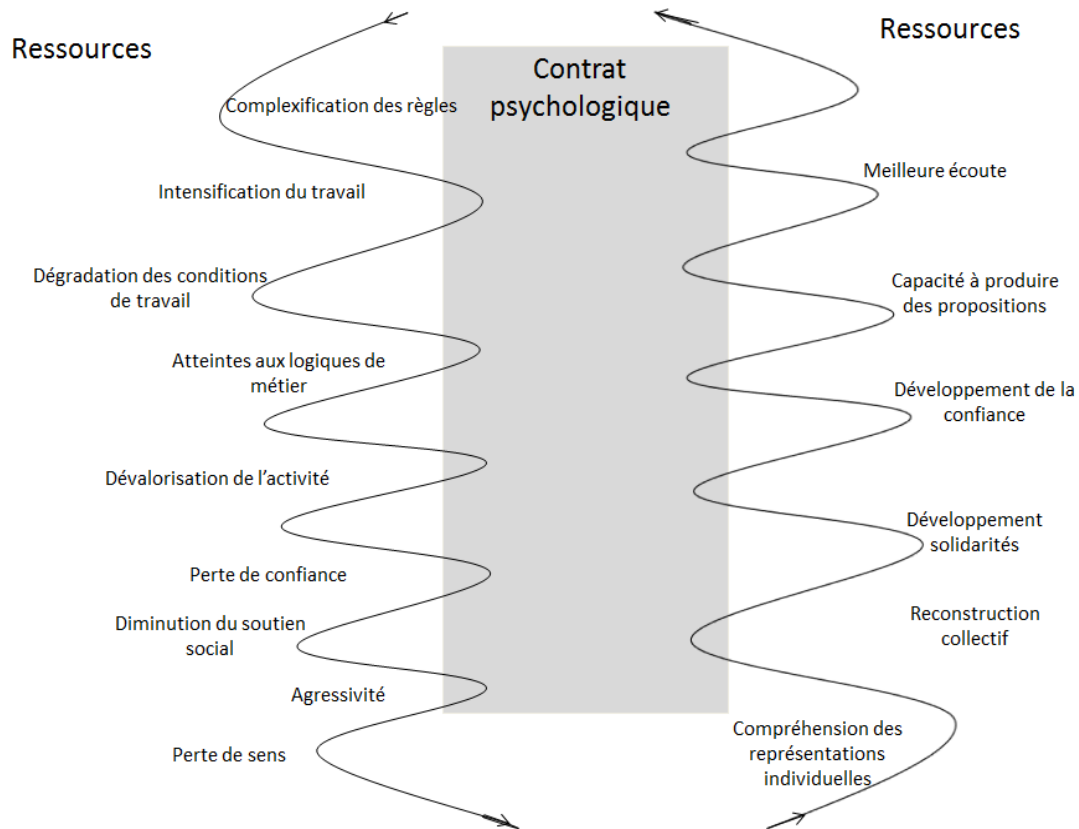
Ressources

Contrat psychologique

Ressources

Complexification des règles

Intensification du travail

Dégradation des conditions de travail

Atteintes aux logiques de métier

Dévalorisation de l'activité

Perte de confiance

Diminution du soutien social

Agressivité

Perte de sens

Meilleure écoute

Capacité à produire des propositions

Développement de la confiance

Développement solidarités

Reconstruction collectif

Compréhension des représentations individuelles